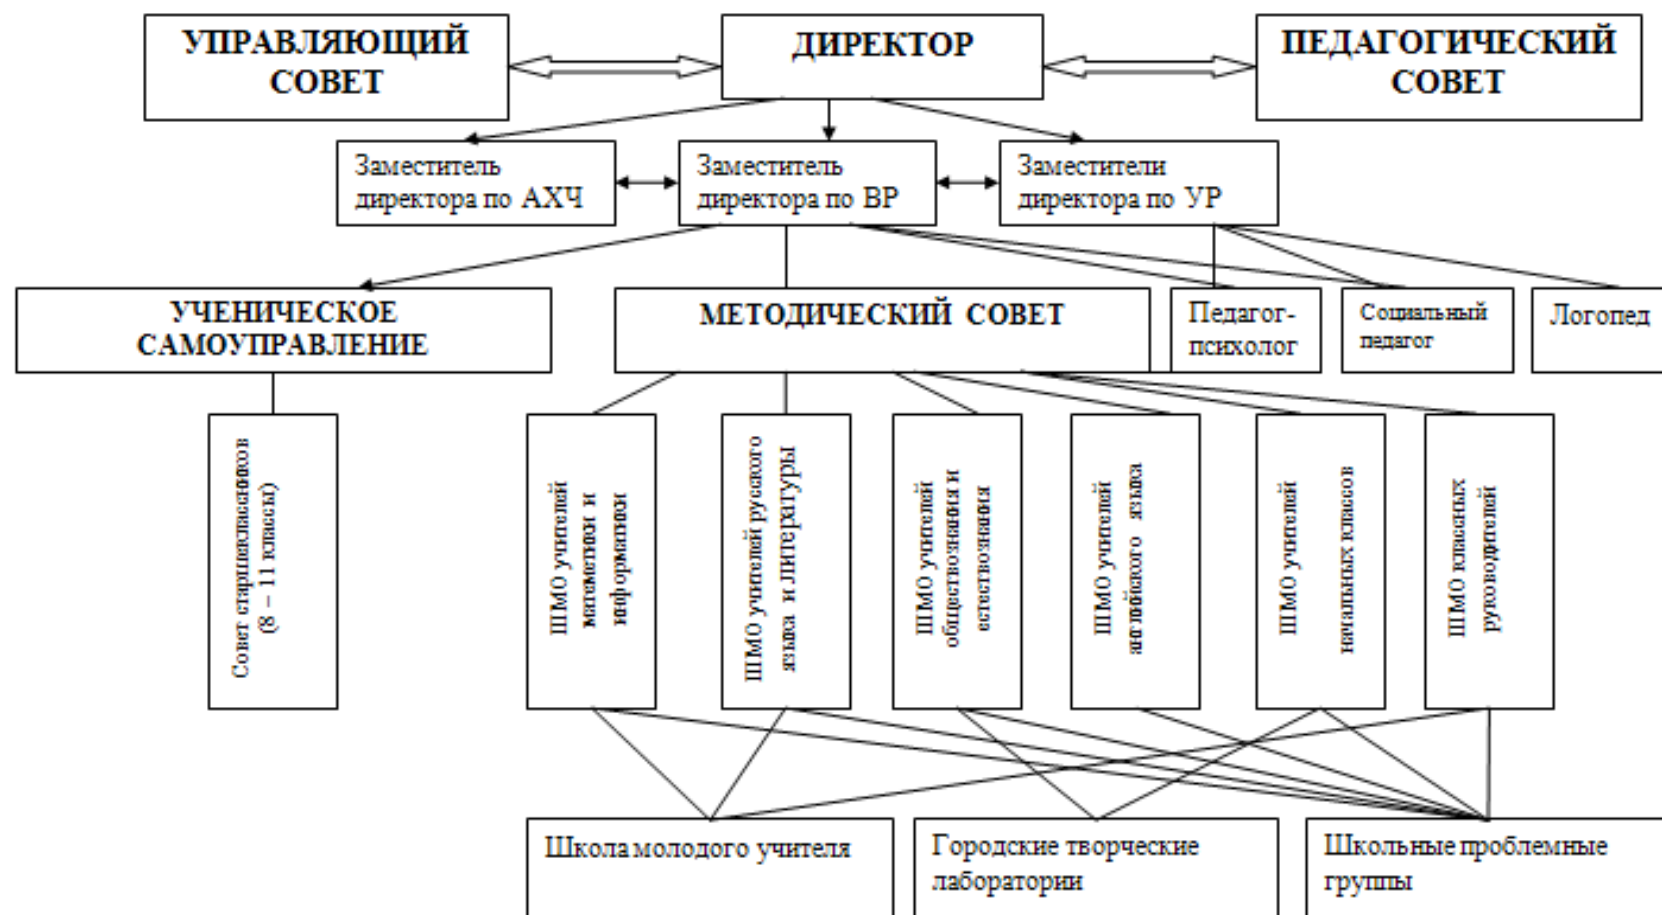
УПРАВЛЯЮЩИЙ СОВЕТ

ДИРЕКТОР

ПЕДАГОГИЧЕСКИЙ СОВЕТ

Заместитель директора по АХЧ

Заместитель директора по ВР

Заместители директора по УР

УЧЕНИЧЕСКОЕ САМОУПРАВЛЕНИЕ

МЕТОДИЧЕСКИЙ СОВЕТ

Педагог-психолог

Социальный педагог

Логопед

Совет старшеклассников (8 – 11 классы)

ШМО учителей математики и информатики

ШМО учителей русского языка и литературы

ШМО учителей обществознания и естествознания

ШМО учителей английского языка

ШМО учителей начальных классов

ШМО классных руководителей

Школа молодого учителя

Городские творческие лаборатории

Школьные проблемные группы